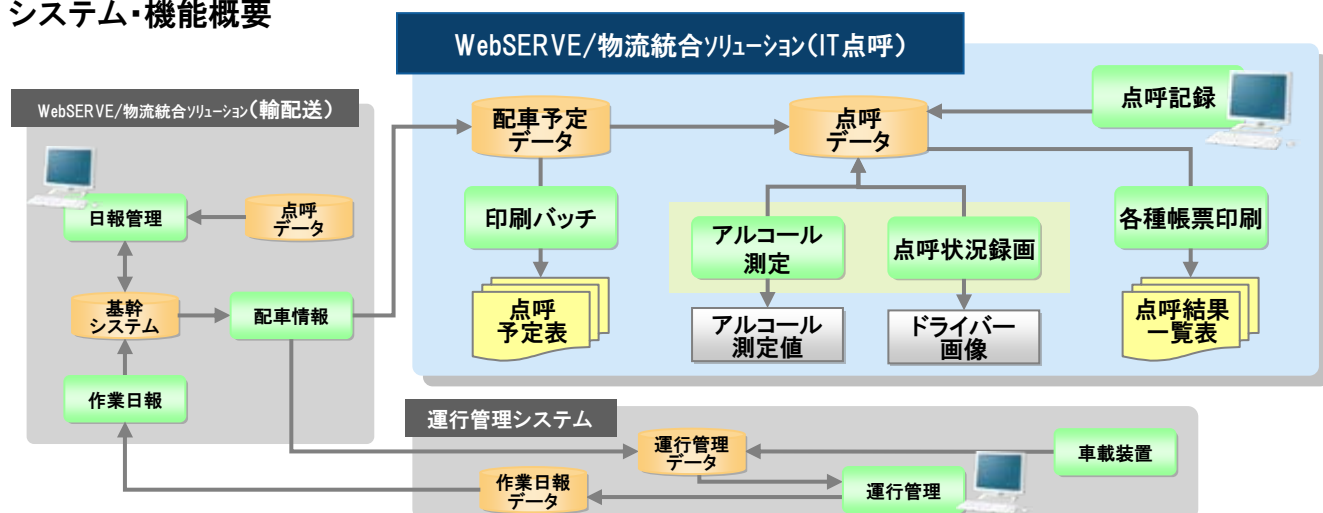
システム・機能概要

WebSERVE/物流統合ソリューション(IT点呼)

WebSERVE/物流統合ソリューション(輸配送)

日報管理

点呼データ

基幹システム

配車情報

作業日報

配車予定データ

点呼データ

点呼記録

印刷バッチ

点呼予定表

アルコール測定

点呼状況録画

アルコール測定値

ドライバー画像

各種帳票印刷

点呼結果一覧表

運行管理システム

運行管理データ

車載装置

作業日報データ

運行管理